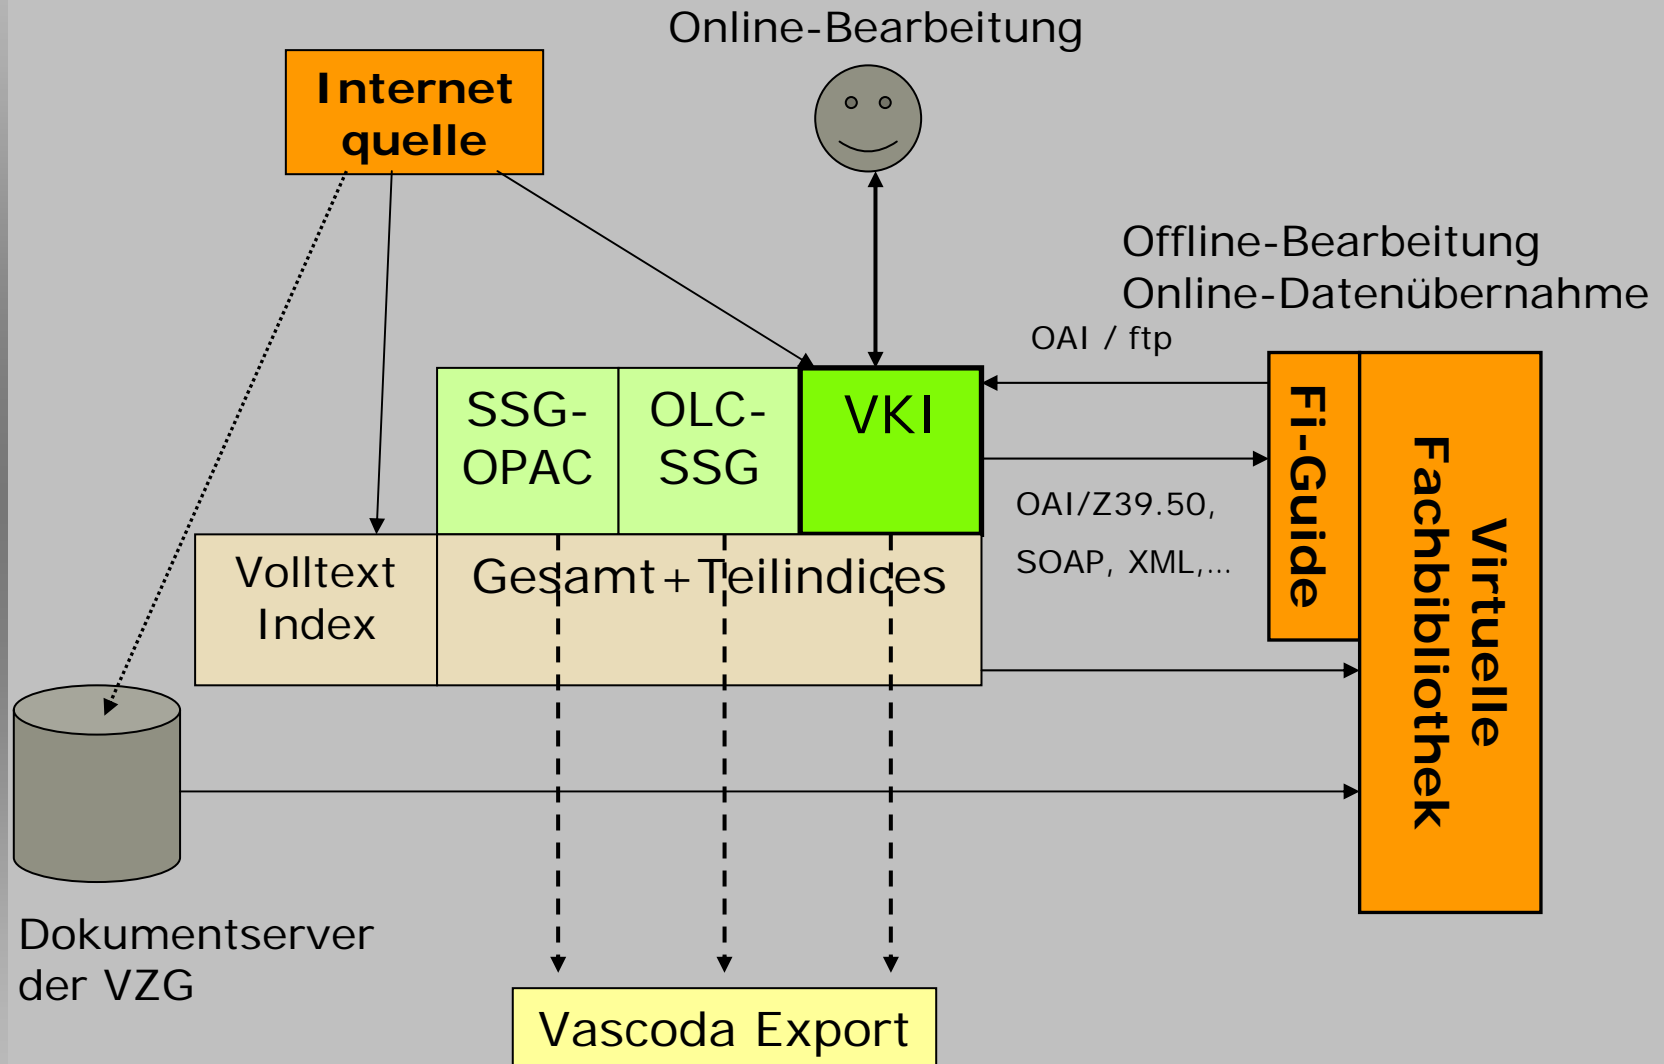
Online-Bearbeitung

Internet quelle

Offline-Bearbeitung
Online-Datenübernahme

OAI / ftp

SSG-OPAC

OLC-SSG

VKI

Fi-Guide

Virtuelle Fachbibliothek

OAI/Z39.50,

SOAP, XML,...

Volltext Index

Gesamt+Teilindices

Dokumentserver der VZG

Vascoda Export